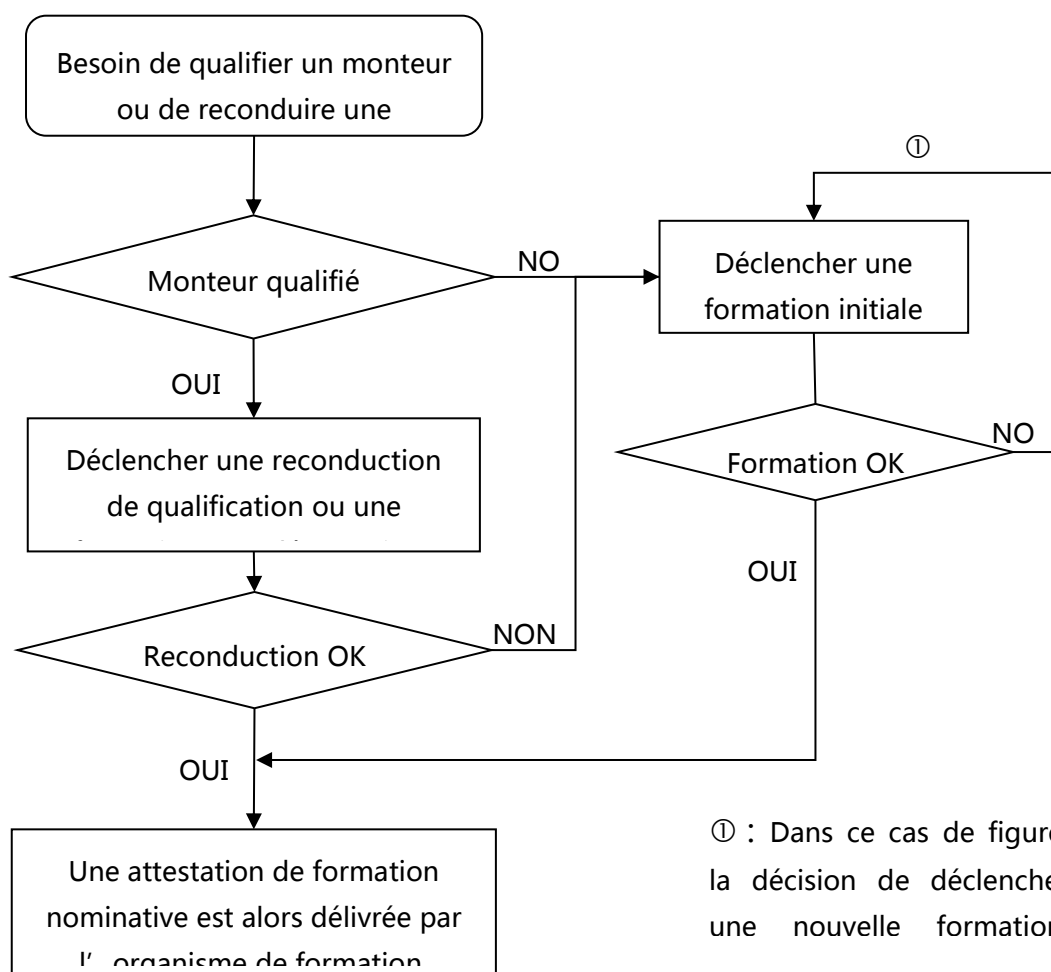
Besoin de qualifier un monteur ou de reconduire une

Monteur qualifié

NO

OUI

Déclencher une reconduction de qualification ou une

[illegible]

Reconduction OK

NON

OUI

Une attestation de formation nominative est alors délivrée par l' organisme de formation

①

Déclencher une formation initiale

Formation OK

NO

OUI

① : Dans ce cas de figur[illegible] la décision de déclench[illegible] une nouvelle formatio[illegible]